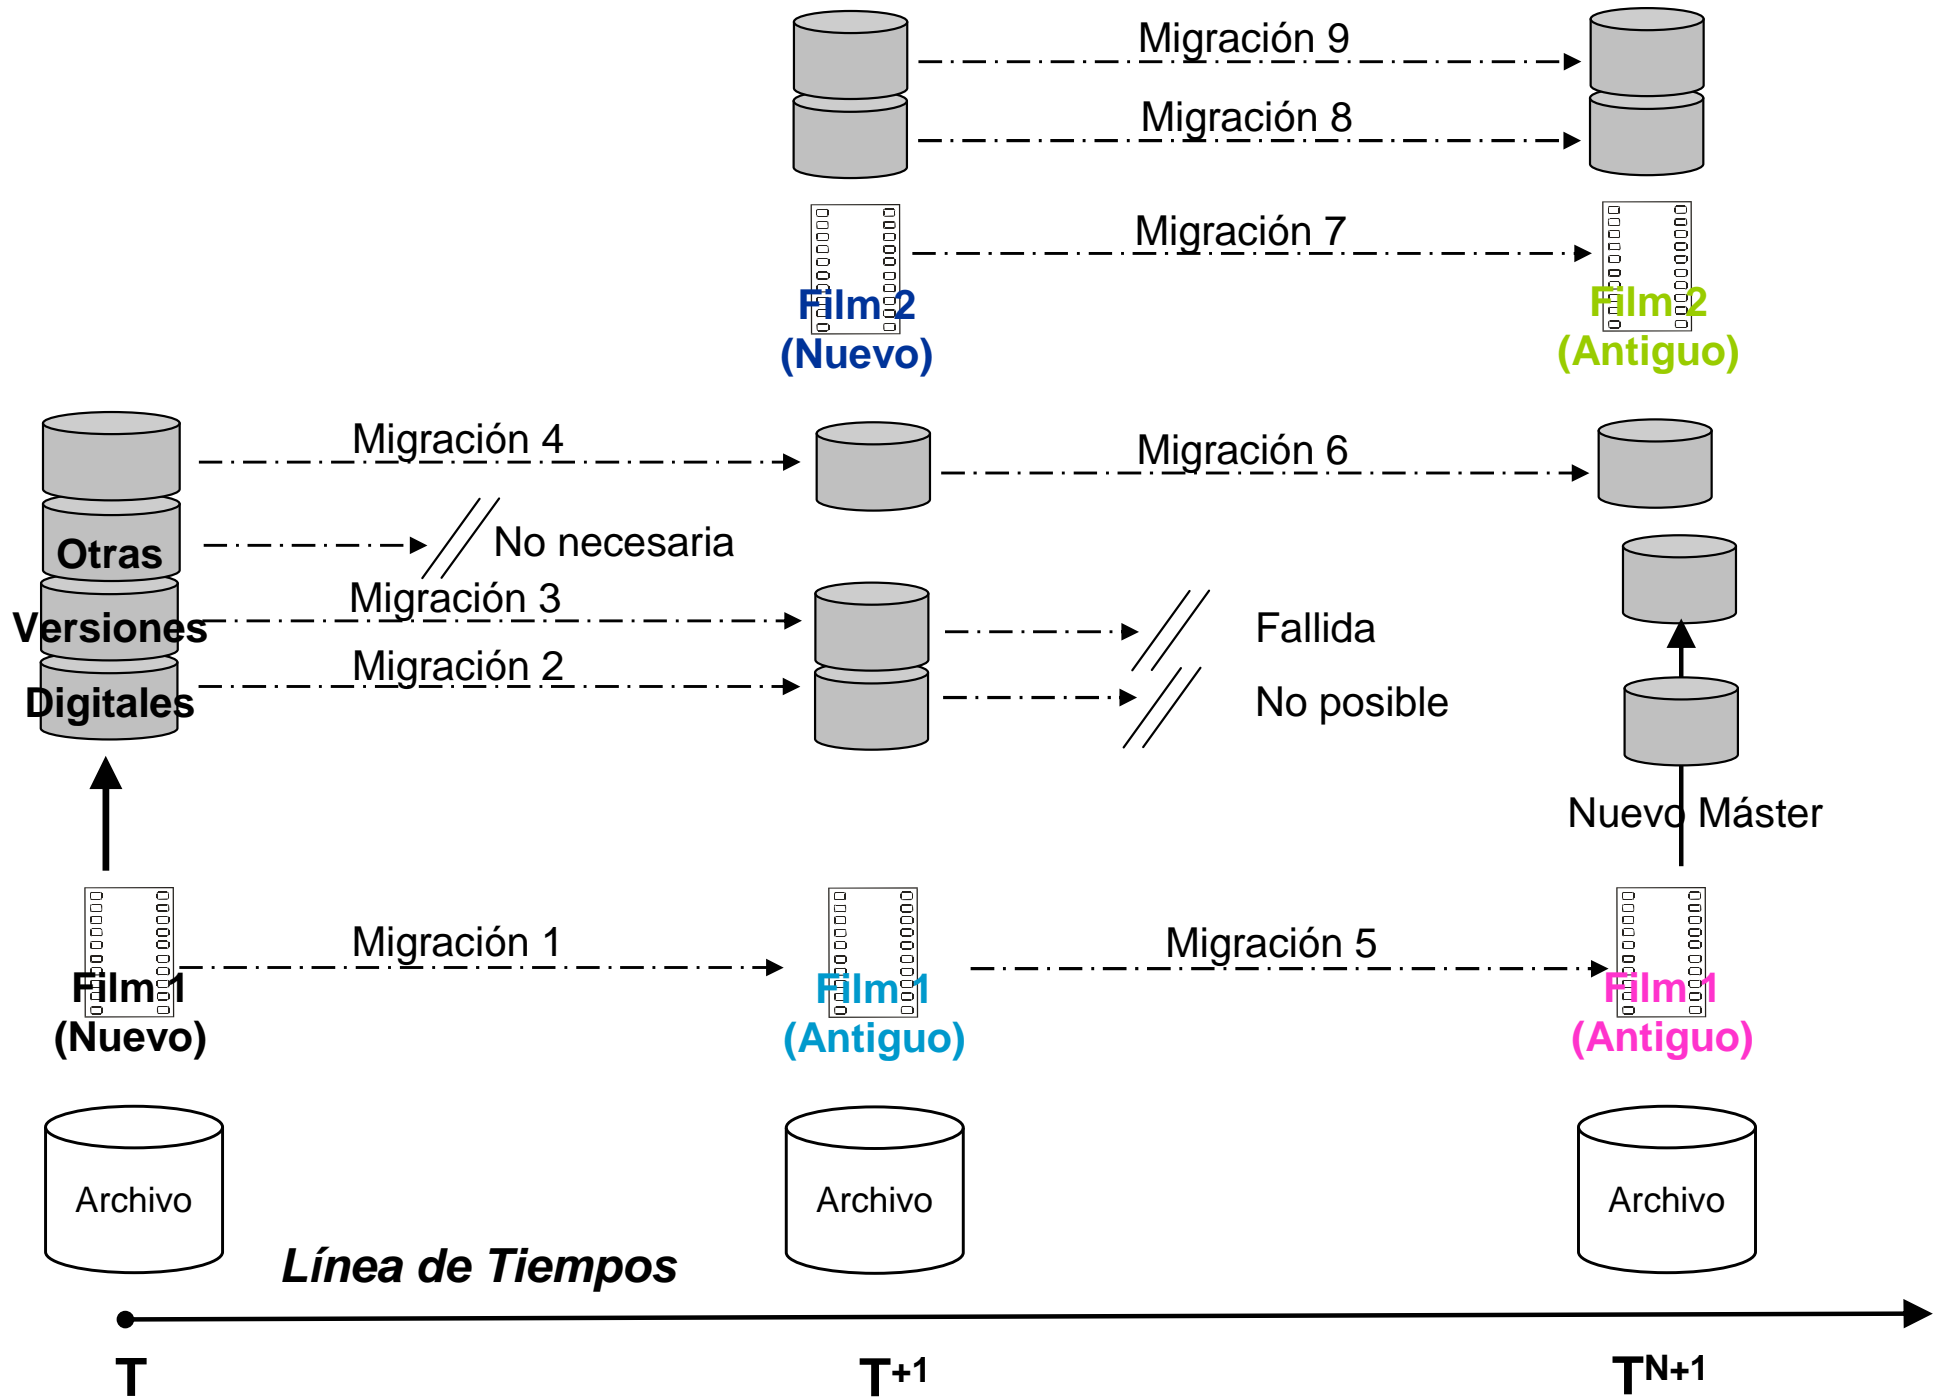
Migración 9

Migración 8

Migración 7

Film 2
(Nuevo)

Film 2
(Antiguo)

Migración 4

Migración 6

Otras
Versiones
Digitales

No necesaria

Migración 3

Fallida

Migración 2

No posible

Nuevo Máster

Migración 1

Migración 5

Film 1
(Nuevo)

Film 1
(Antiguo)

Film 1
(Antiguo)

Archivo

Archivo

Archivo

Línea de Tiempos

T

$T^{+1}$

$T^{N+1}$